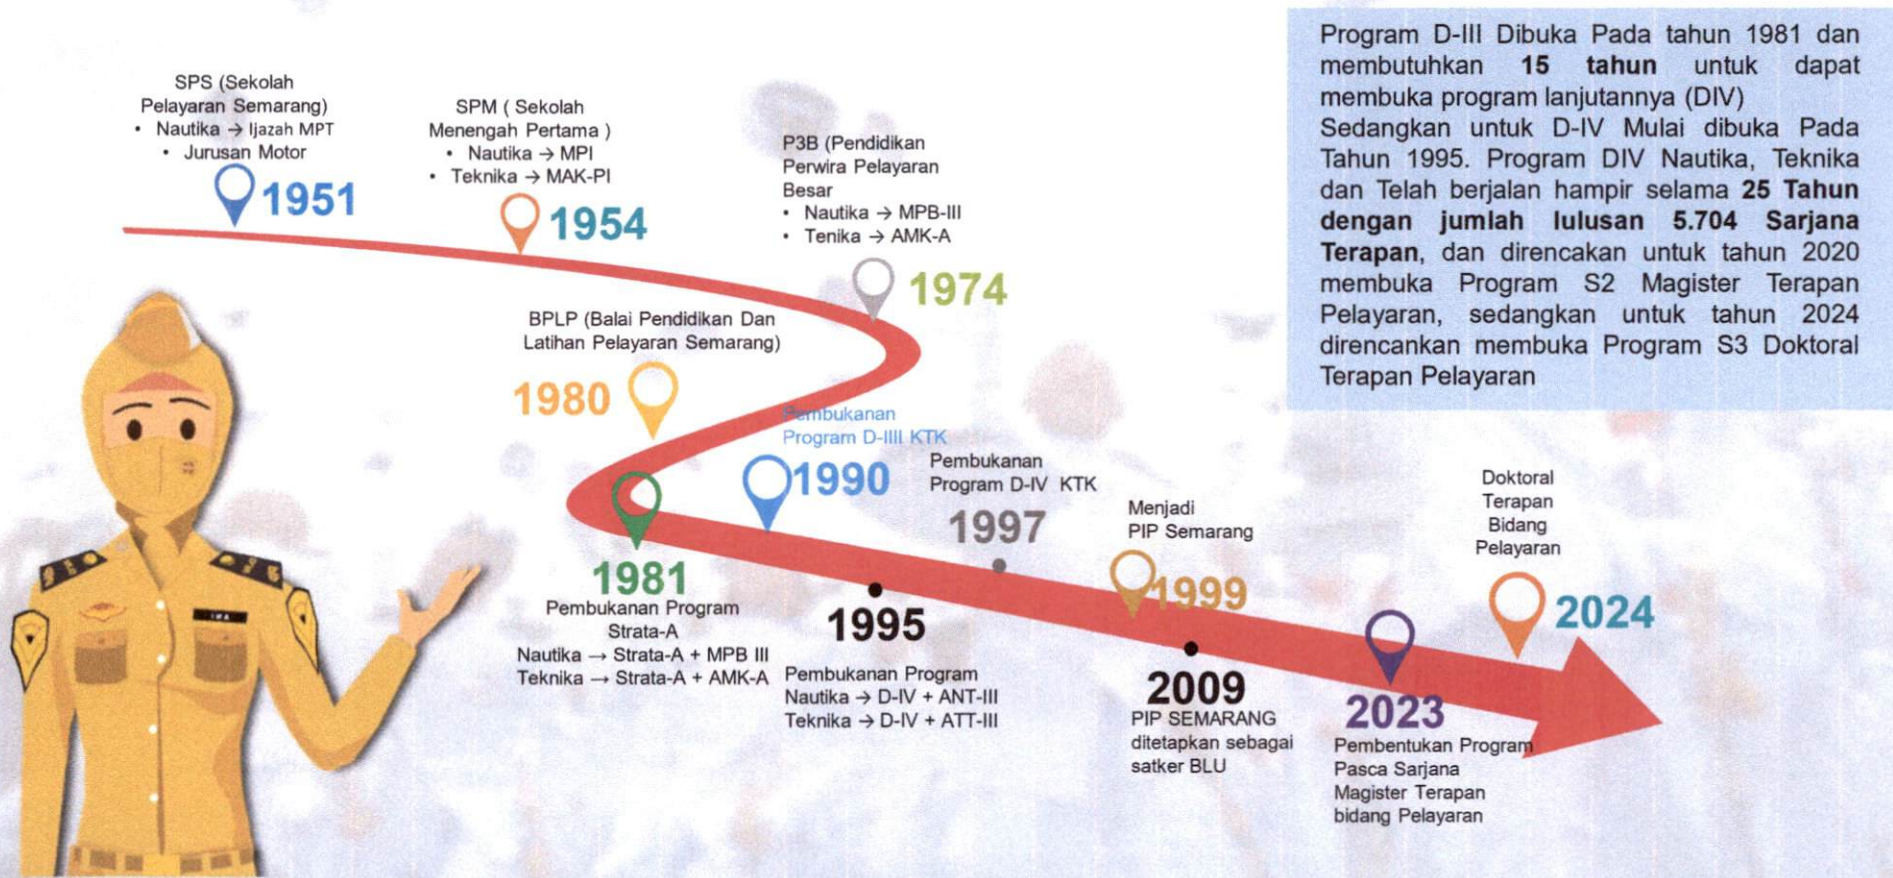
SPS (Sekolah Pelayaran Semarang)
• Nautika → Ijazah MPT
• Jurusan Motor

1951

SPM ( Sekolah Menengah Pertama )
• Nautika → MPI
• Teknika → MAK-PI

1954

P3B (Pendidikan Perwira Pelayaran Besar
• Nautika → MPB-III
• Tenika → AMK-A

1974

BPLP (Balai Pendidikan Dan Latihan Pelayaran Semarang)

1980

Pembukanan Program D-IIII KTK

1990

Pembukanan Program D-IV KTK

1997

1981
Pembukanan Program Strata-A
Nautika → Strata-A + MPB III
Teknika → Strata-A + AMK-A

1995
Pembukanan Program
Nautika → D-IV + ANT-III
Teknika → D-IV + ATT-III

Menjadi PIP Semarang

1999

2009
PIP SEMARANG ditetapkan sebagai satker BLU

2023
Pembentukan Program Pasca Sarjana Magister Terapan bidang Pelayaran

Doktoral Terapan Bidang Pelayaran

2024

Program D-III Dibuka Pada tahun 1981 dan membutuhkan **15 tahun** untuk dapat membuka program lanjutannya (DIV)
Sedangkan untuk D-IV Mulai dibuka Pada Tahun 1995. Program DIV Nautika, Teknika dan Telah berjalan hampir selama **25 Tahun dengan jumlah lulusan 5.704 Sarjana Terapan**, dan direncakan untuk tahun 2020 membuka Program S2 Magister Terapan Pelayaran, sedangkan untuk tahun 2024 direncankan membuka Program S3 Doktoral Terapan Pelayaran